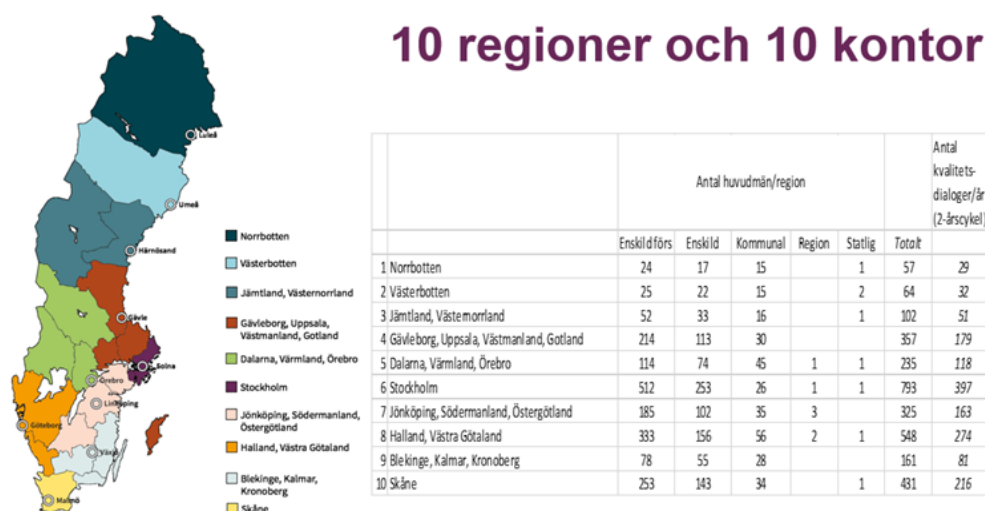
10 regioner och 10 kontor

Luleå
Umeå
Härnösand
Gävle
Solna
Örebro
Linköping
Göteborg
Växjö
Malmö

Norrbotten
Västerbotten
Jämtland, Västernorrland
Gävleborg, Uppsala, Västmanland, Gotland
Dalarna, Värmland, Örebro
Stockholm
Jönköping, Södermanland, Östergötland
Halland, Västra Götaland
Blekinge, Kalmar, Kronoberg
Skåne

| | | Antal huvudmän/region | | | | | | Antal kvalitets-dialoger/år (2-årscykel) |
|---|---|---|---|---|---|---|---|---|
| | | Enskild förs | Enskild | Kommunal | Region | Statlig | Totalt | |
| 1 | Norrbotten | 24 | 17 | 15 | | 1 | 57 | 29 |
| 2 | Västerbotten | 25 | 22 | 15 | | 2 | 64 | 32 |
| 3 | Jämtland, Västernorrland | 52 | 33 | 16 | | 1 | 102 | 51 |
| 4 | Gävleborg, Uppsala, Västmanland, Gotland | 214 | 113 | 30 | | | 357 | 179 |
| 5 | Dalarna, Värmland, Örebro | 114 | 74 | 45 | 1 | 1 | 235 | 118 |
| 6 | Stockholm | 512 | 253 | 26 | 1 | 1 | 793 | 397 |
| 7 | Jönköping, Södermanland, Östergötland | 185 | 102 | 35 | 3 | | 325 | 163 |
| 8 | Halland, Västra Götaland | 333 | 156 | 56 | 2 | 1 | 548 | 274 |
| 9 | Blekinge, Kalmar, Kronoberg | 78 | 55 | 28 | | | 161 | 81 |
| 10 | Skåne | 253 | 143 | 34 | | 1 | 431 | 216 |